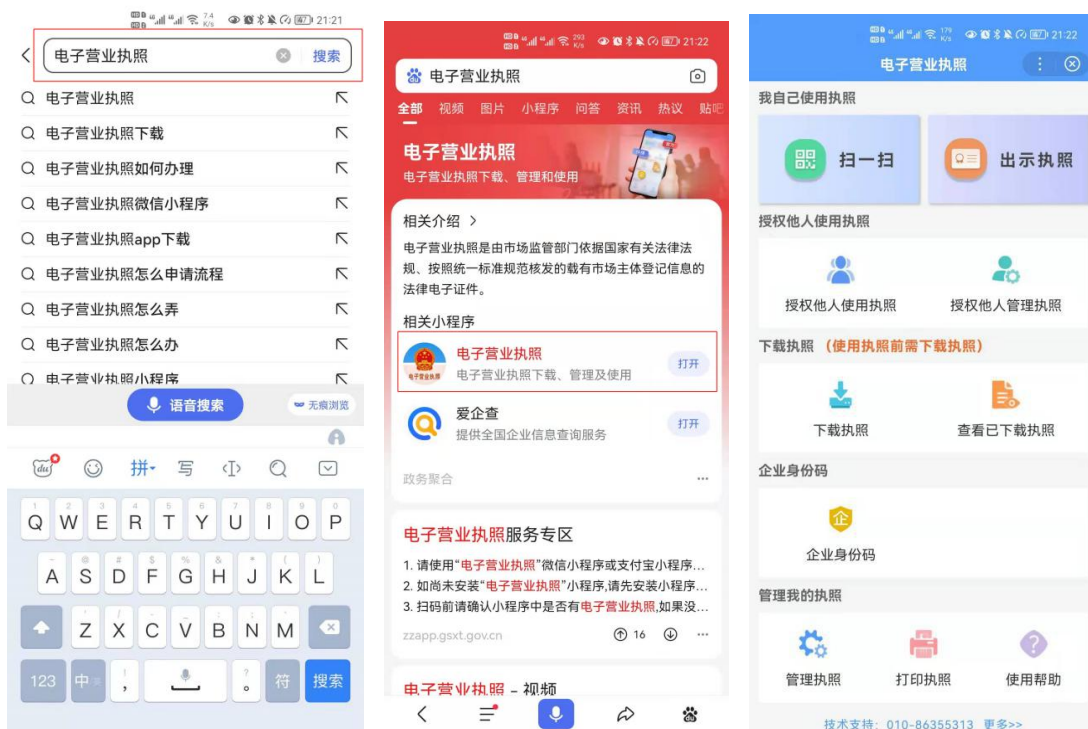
21:21

电子营业执照 搜索

电子营业执照
电子营业执照下载
电子营业执照如何办理
电子营业执照微信小程序
电子营业执照app下载
电子营业执照怎么申请流程
电子营业执照怎么弄
电子营业执照怎么办
电子营业执照小程序

语音搜索
无痕浏览

拼

Q W E R T Y U I O P
A S D F G H J K L
Z X C V B N M
123 中 ， 。 符 搜索

21:22

电子营业执照

全部 视频 图片 小程序 问答 资讯 热议 贴吧

电子营业执照
电子营业执照下载、管理和使用

相关介绍 >
电子营业执照是由市场监管部门依据国家有关法律法规、按照统一标准规范核发的载有市场主体登记信息的法律电子证件。

相关小程序
电子营业执照
电子营业执照下载、管理及使用
打开
爱企查
提供全国企业信息查询服务
打开

政务聚合

电子营业执照服务专区
1. 请使用"电子营业执照"微信小程序或支付宝小程序...
2. 如尚未安装"电子营业执照"小程序,请先安装小程序...
3. 扫码前请确认小程序中是否有电子营业执照,如果没...
zzapp.gsxt.gov.cn 16

电子营业执照 - 视频

21:22

电子营业执照

我自己使用执照
扫一扫
出示执照

授权他人使用执照
授权他人使用执照
授权他人管理执照

下载执照 (使用执照前需下载执照)
下载执照
查看已下载执照

企业身份码
企
企业身份码

管理我的执照
管理执照
打印执照
使用帮助

技术支持：010-86355313 更多>>